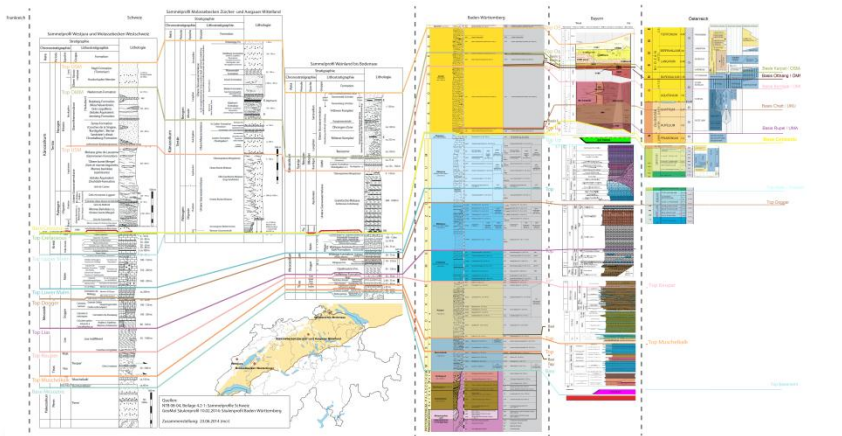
Frankreich

Schweiz

Sammelprofil Westjura und Molassebecken Westschweiz

Stratigraphie

Chronostratigraphie

Lithostratigraphie

Lithologie

Sammelprofil Molassebecken Zürcher- und Aargauer Mittelland

Sammelprofil Württembergisches Bodensee

Top Top Tertiär

Top OMM

Top USM

Top Malm

Top Lower Malm

Top Dogger

Top Lias

Top Keuper

Top Muschelkalk

Top Buntsandstein

Top Permokarbon

Quellen:
NTB 08-04, Beilage 4.5-1: Sammelprofil Schweiz
GeoMol Stratigraphie 10.02.2014: Sammelprofil Baden-Württemberg

Zusammenstellung: 03.06.2014 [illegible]

Baden Württemberg

Bayern

Österreich

Basis Tertiär / OSM

Basis OMM / OMM

Basis Chatt / USM

Basis Rupel / UMM

Basis Cenoman

Top Dogger

Top Keuper

Top Muschelkalk

Top Malm

Top Lias

Top Buntsandstein